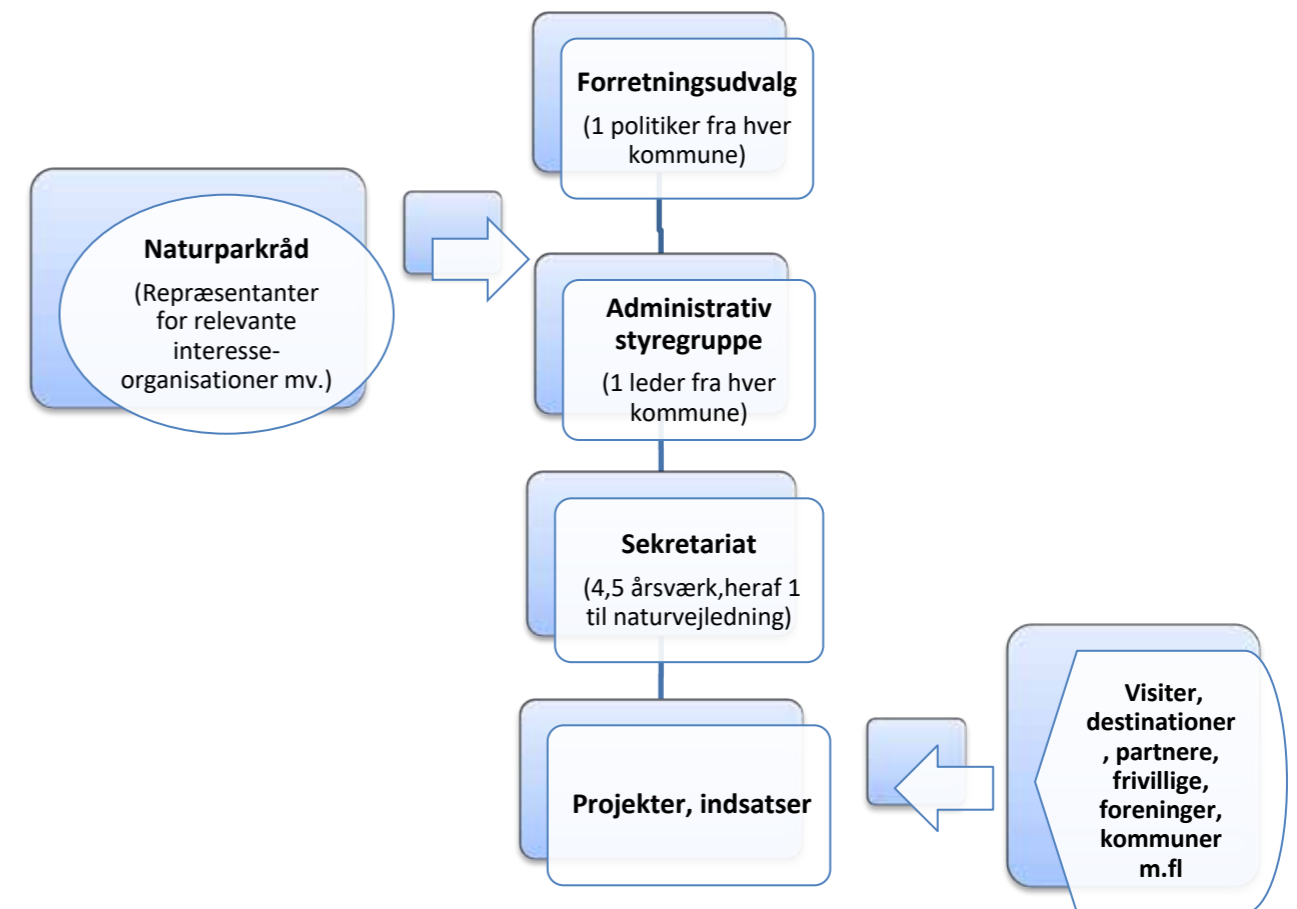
Forretningsudvalg

(1 politiker fra hver kommune)

Naturparkråd

(Repræsentanter for relevante interesse-organisationer mv.)

Administrativ styregruppe

(1 leder fra hver kommune)

Sekretariat

(4,5 årsværk,heraf 1 til naturvejledning)

Projekter, indsatser

Visiter, destinationer, partnere, frivillige, foreninger, kommuner m.fl